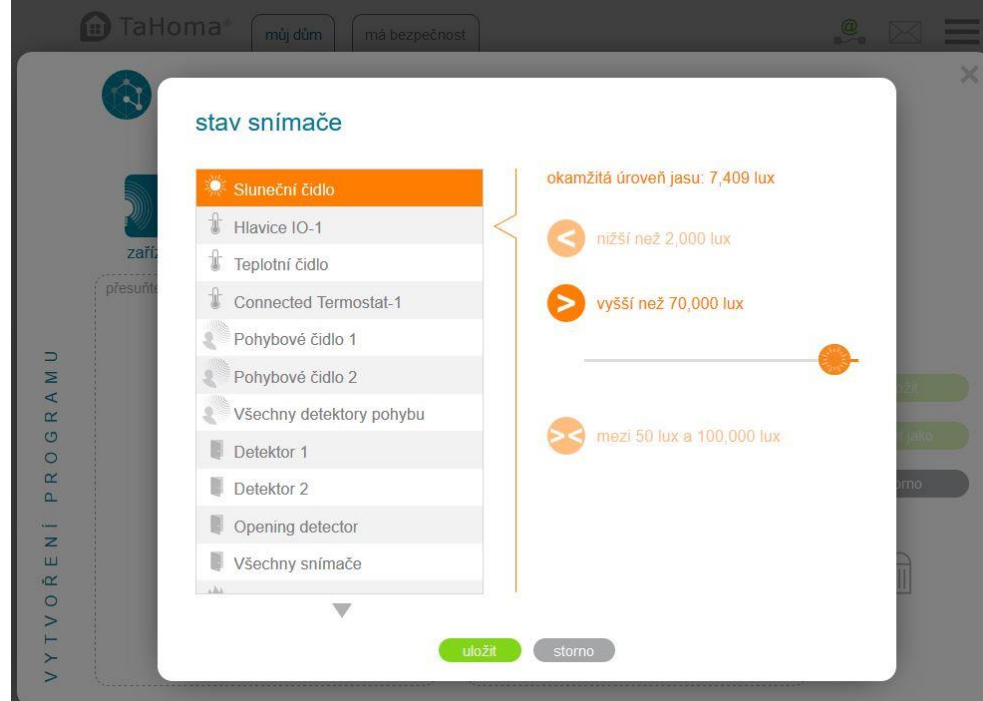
TaHoma®
můj dům
má bezpečnost

×

stav snímače

Sluneční čidlo
Hlavice IO-1
Teplotní čidlo
Connected Termostat-1
Pohybové čidlo 1
Pohybové čidlo 2
Všechny detektory pohybu
Detektor 1
Detektor 2
Opening detector
Všechny snímače

okamžitá úroveň jasu: 7,409 lux

nižší než 2,000 lux

vyšší než 70,000 lux

mezi 50 lux a 100,000 lux

uložit
storno

zaříz
přesuňte
VYTVOŘENÍ PROGRAMU
ožit
jako
orno